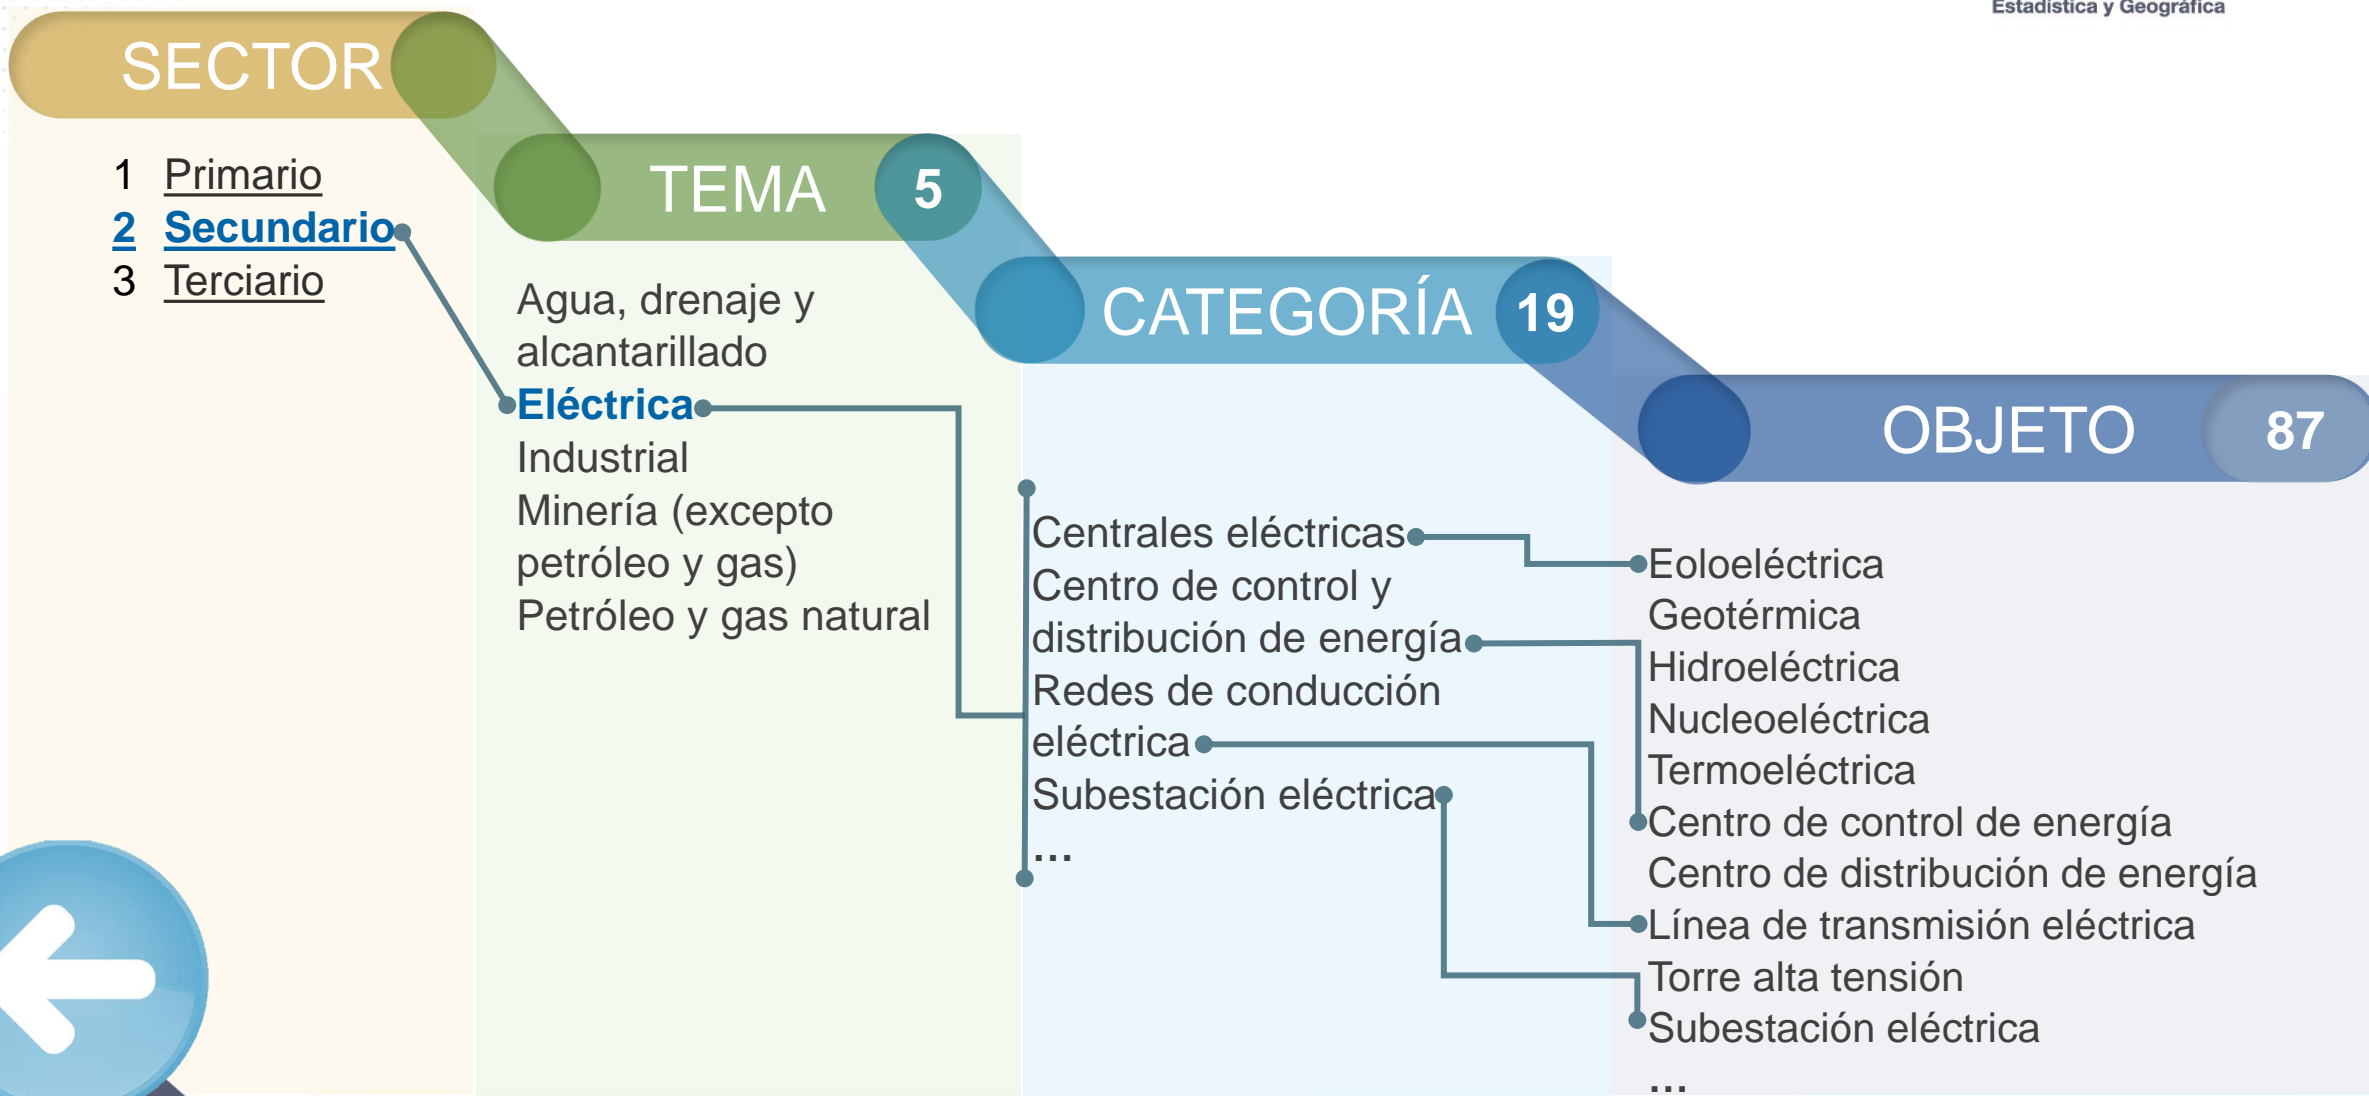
Estadística y Geográfica

SECTOR

1 Primario
2 Secundario
3 Terciario

TEMA 5

Agua, drenaje y alcantarillado
Eléctrica
Industrial
Minería (excepto petróleo y gas)
Petróleo y gas natural

CATEGORÍA 19

Centrales eléctricas
Centro de control y distribución de energía
Redes de conducción eléctrica
Subestación eléctrica
...

OBJETO 87

Eoloeléctrica
Geotérmica
Hidroeléctrica
Nucleoeléctrica
Termoeléctrica
Centro de control de energía
Centro de distribución de energía
Línea de transmisión eléctrica
Torre alta tensión
Subestación eléctrica
...